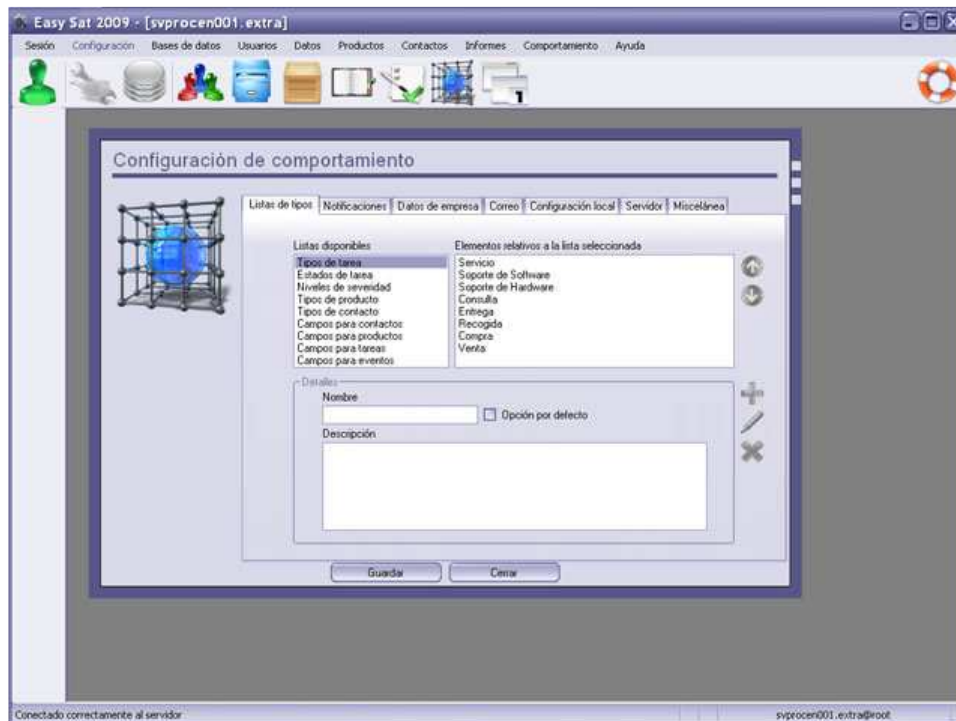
Easy Sat 2009 - [svprocen001.extra]

Sesión Configuración Bases de datos Usuarios Datos Productos Contactos Informes Comportamiento Ayuda

Configuración de comportamiento

Listas de tipos | Notificaciones | Datos de empresa | Correo | Configuración local | Servidor | Miscelánea

Listas disponibles
Tipos de tarea
Estados de tarea
Niveles de severidad
Tipos de producto
Tipos de contacto
Campos para contactos
Campos para productos
Campos para tareas
Campos para eventos

Elementos relativos a la lista seleccionada
Servicio
Soporte de Software
Soporte de Hardware
Consulta
Entrega
Recogida
Compra
Venta

Detalles
Nombre
Opción por defecto
Descripción

Guardar
Cerrar

Conectado correctamente al servidor
svprocen001.extra@root